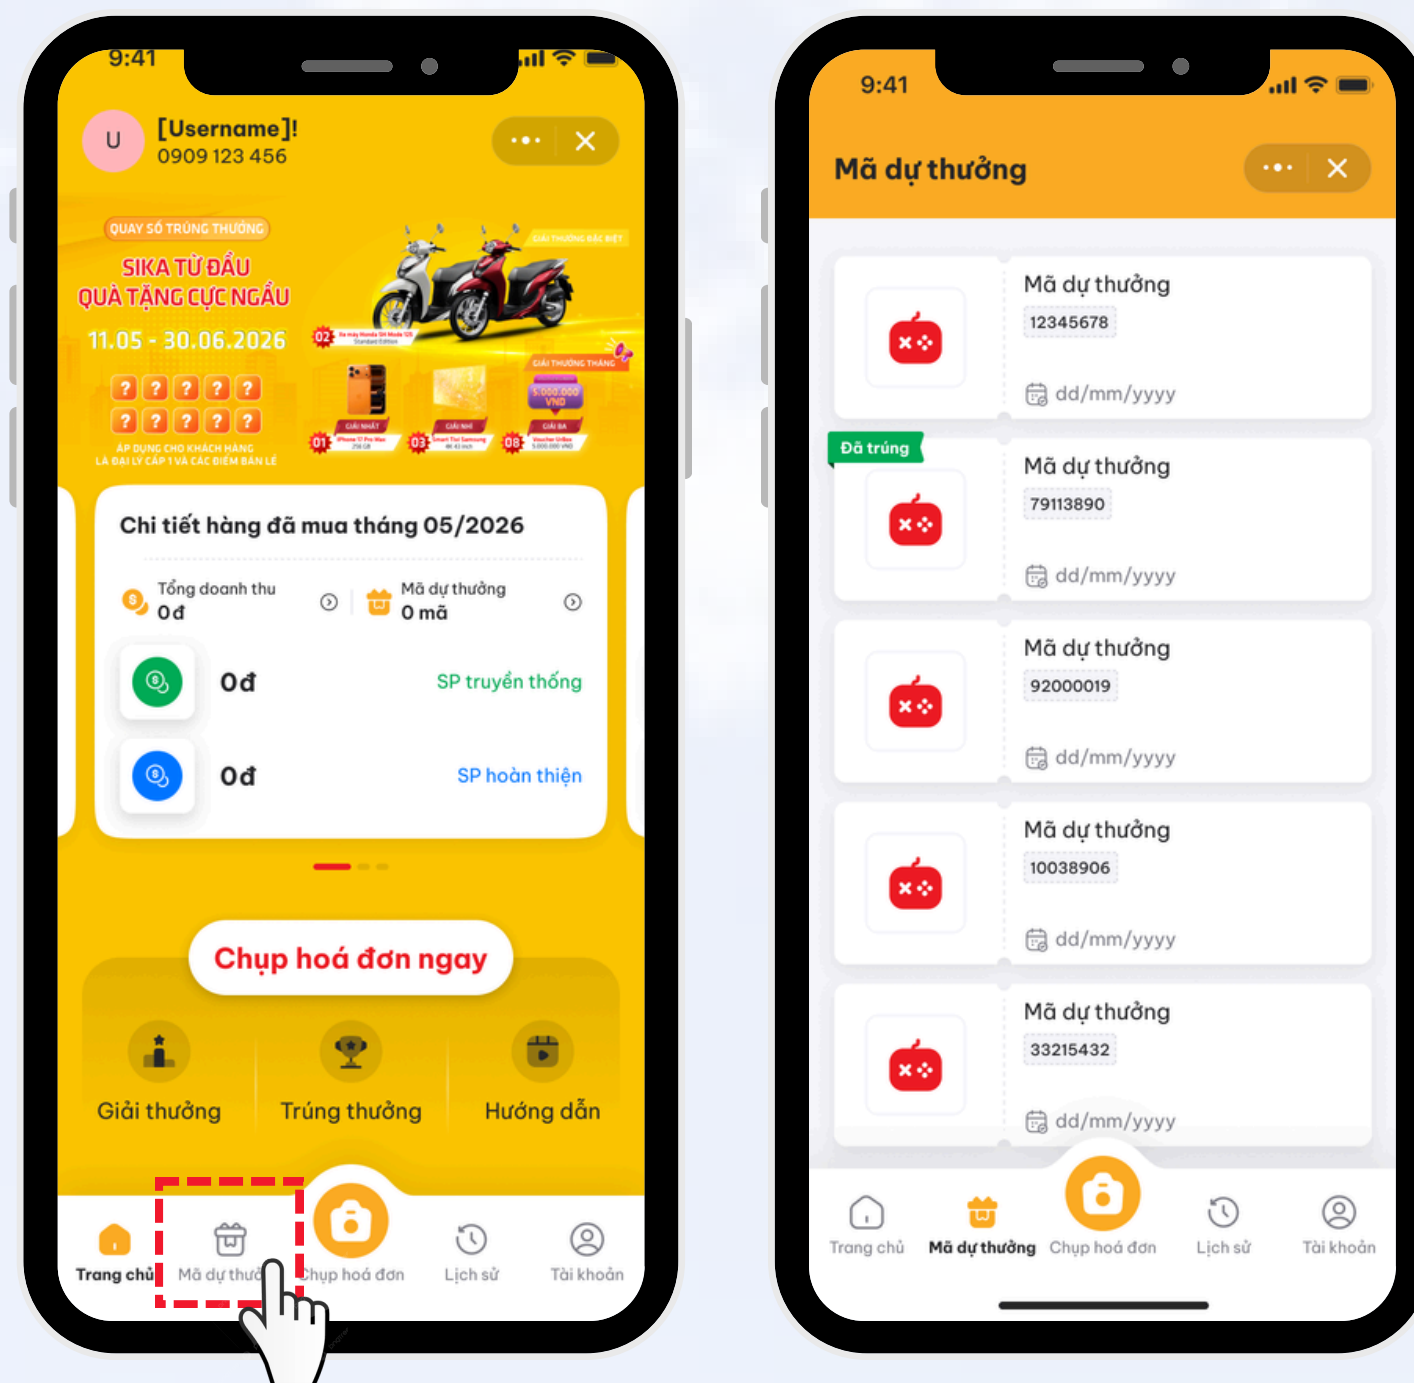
9:41

U [Username]!
0909 123 456

QUAY SỐ TRÚNG THƯỞNG
SIKA TỪ ĐẦU QUÀ TẶNG CỰC NGẦU
11.05 - 30.06.2026
ÁP DỤNG CHO KHÁCH HÀNG LÀ ĐẠI LÝ CẤP 1 VÀ CÁC ĐIỂM BÁN LẺ
GIẢI THƯỞNG ĐẶC BIỆT
02
GIẢI THƯỞNG THÁNG
GIẢI NHẤT
01
GIẢI NHÌ
03
5.000.000 VNĐ
GIẢI BA
08

Chi tiết hàng đã mua tháng 05/2026
Tổng doanh thu
0đ
Mã dự thưởng
0 mã
0đ
SP truyền thống
0đ
SP hoàn thiện

Chụp hoá đơn ngay
Giải thưởng
Trúng thưởng
Hướng dẫn

Trang chủ
Mã dự thưở
Chụp hoá đơn
Lịch sử
Tài khoản

9:41
Mã dự thưởng

Mã dự thưởng
12345678
dd/mm/yyyy

Đã trúng
Mã dự thưởng
79113890
dd/mm/yyyy

Mã dự thưởng
92000019
dd/mm/yyyy

Mã dự thưởng
10038906
dd/mm/yyyy

Mã dự thưởng
33215432
dd/mm/yyyy

Trang chủ
Mã dự thưởng
Chụp hoá đơn
Lịch sử
Tài khoản